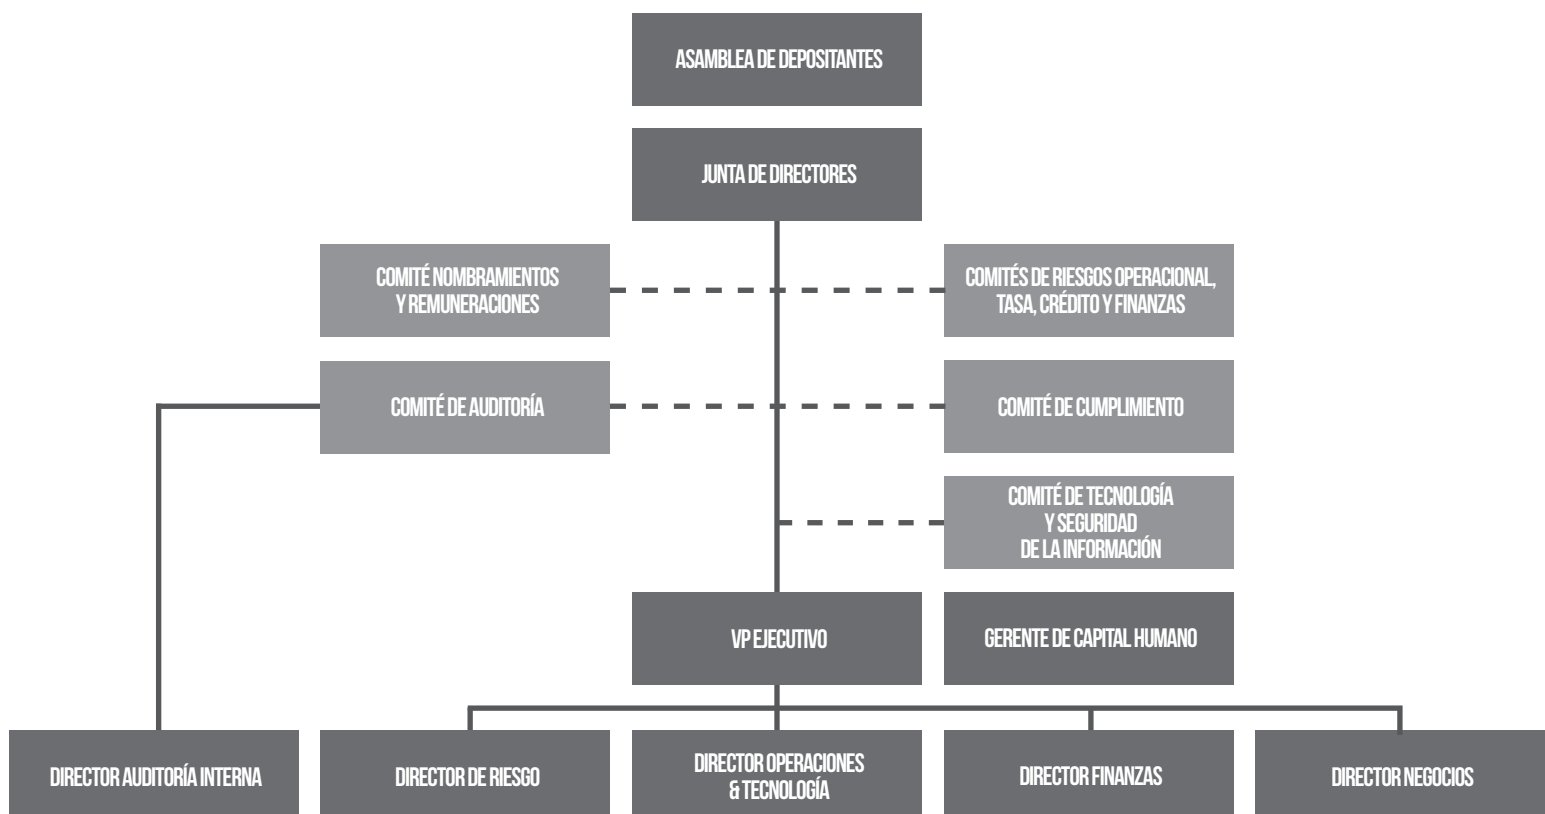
ASAMBLEA DE DEPOSITANTES

JUNTA DE DIRECTORES

COMITÉ NOMBRAMIENTOS Y REMUNERACIONES

COMITÉS DE RIESGOS OPERACIONAL, TASA, CRÉDITO Y FINANZAS

COMITÉ DE AUDITORÍA

COMITÉ DE CUMPLIMIENTO

COMITÉ DE TECNOLOGÍA Y SEGURIDAD DE LA INFORMACIÓN

VP EJECUTIVO

GERENTE DE CAPITAL HUMANO

DIRECTOR AUDITORÍA INTERNA

DIRECTOR DE RIESGO

DIRECTOR OPERACIONES & TECNOLOGÍA

DIRECTOR FINANZAS

DIRECTOR NEGOCIOS